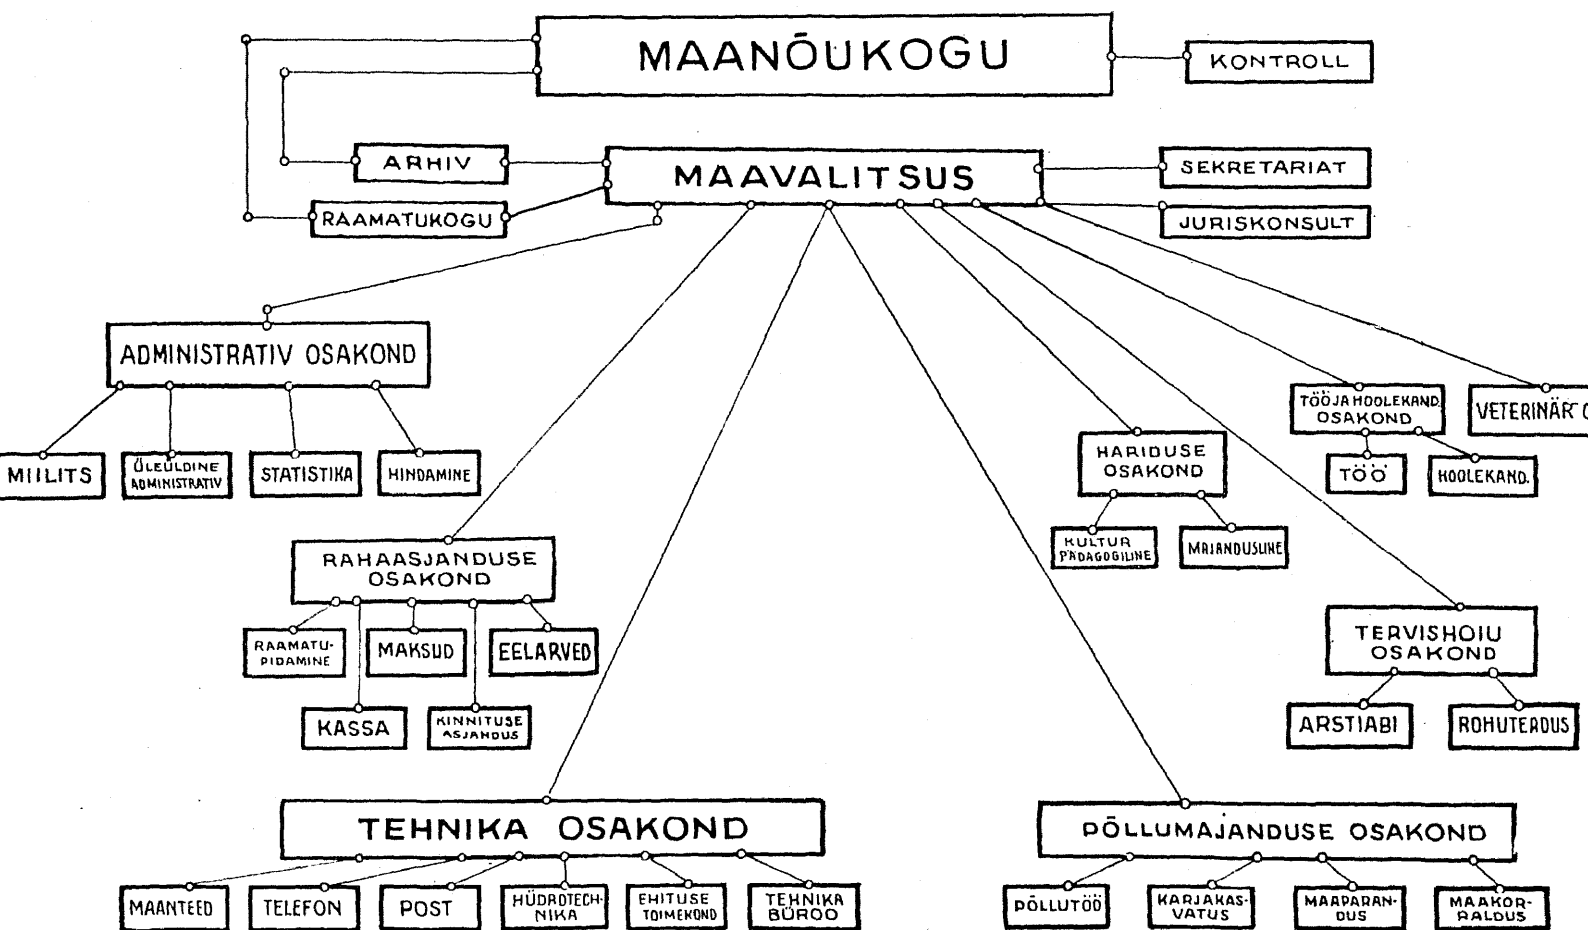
MAANÕUKOGU

KONTROLL

ARHIV

MAAVALITSUS

SEKRETARIAT

RAAMATUKOGU

JURISKONSULT

ADMINISTRATIV OSAKOND

MIILITS

ÜLEÜLDINE ADMINISTRATIV

STATISTIKA

HINDAMINE

RAHAASJANDUSE OSAKOND

RAAMATU-PIDAMINE

MAKSUD

EELARVED

KASSA

KINNITUSE ASJANDUS

TEHNIKA OSAKOND

MAANTEED

TELEFON

POST

HÜDROTECH-NIKA

EHITUSE TOIMEKOND

TEHNIKA BÜROO

HARIDUSE OSAKOND

KULTUR PÄDAGOGILINE

MAJANDUSLINE

TÖÖ JA HOOLEKAND. OSAKOND

TÖÖ

HOOLEKAND.

VETERINÄR O

TERVISHOIU OSAKOND

ARSTIABI

ROHUTEADUS

PÕLLUMAJANDUSE OSAKOND

PÕLLUTÖÖ

KARJAKAS-VATUS

MAAPARAN-DUS

MAAKOR-RALDUS